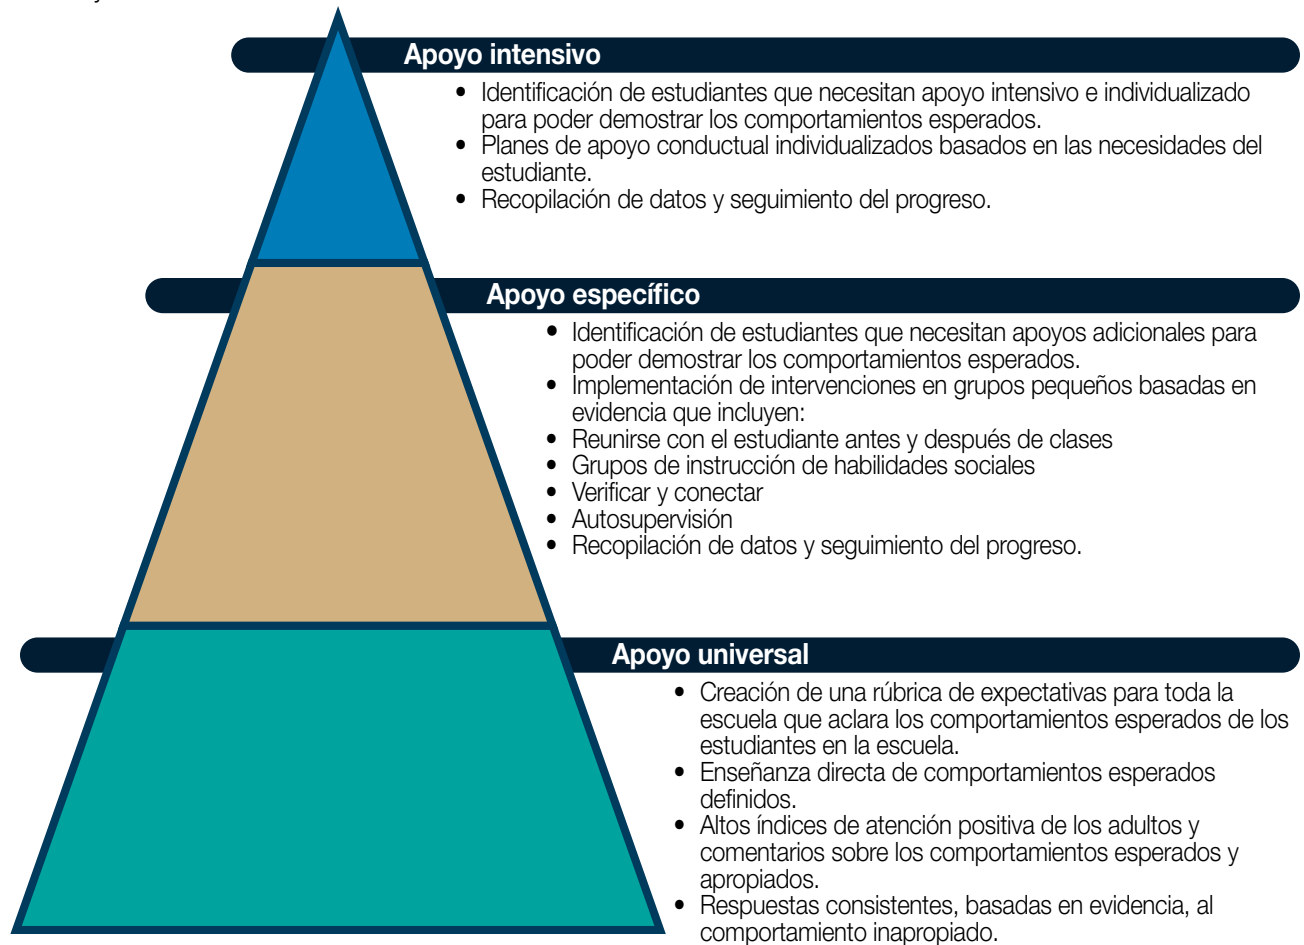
Apoyo intensivo

- Identificación de estudiantes que necesitan apoyo intensivo e individualizado para poder demostrar los comportamientos esperados.
- Planes de apoyo conductual individualizados basados en las necesidades del estudiante.
- Recopilación de datos y seguimiento del progreso.

Apoyo específico

- Identificación de estudiantes que necesitan apoyos adicionales para poder demostrar los comportamientos esperados.
- Implementación de intervenciones en grupos pequeños basadas en evidencia que incluyen:
- Reunirse con el estudiante antes y después de clases
- Grupos de instrucción de habilidades sociales
- Verificar y conectar
- Autosupervisión
- Recopilación de datos y seguimiento del progreso.

Apoyo universal

- Creación de una rúbrica de expectativas para toda la escuela que aclara los comportamientos esperados de los estudiantes en la escuela.
- Enseñanza directa de comportamientos esperados definidos.
- Altos índices de atención positiva de los adultos y comentarios sobre los comportamientos esperados y apropiados.
- Respuestas consistentes, basadas en evidencia, al comportamiento inapropiado.